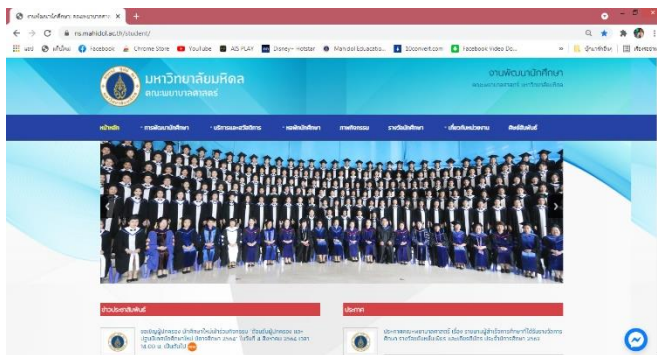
งานพัฒนานักศึกษา คณะพยาบาลศาสตร์ ×
ns.mahidol.ac.th/student/
แอป | หน้าใหม่ | Facebook | Chrome Store | YouTube | AIS PLAY | Disney+ Hotstar | Mahidol Educatio... | 2Convert.com | Facebook Video Do... | » | บุ๊กมาร์กอื่นๆ | เรื่องรออ่าน

มหาวิทยาลัยมหิดล
คณะพยาบาลศาสตร์

งานพัฒนานักศึกษา
คณะพยาบาลศาสตร์ มหาวิทยาลัยมหิดล

หน้าหลัก | การพัฒนานักศึกษา | บริการและสวัสดิการ | หอพักนักศึกษา | ภาพกิจกรรม | รางวัลนักศึกษา | เชื่อมโยงหน่วยงาน | ติดต่อสัมพันธ์

ข่าวประชาสัมพันธ์

ขอเชิญผู้ปกครอง นักศึกษาใหม่เข้าร่วมกิจกรรม "ต้อนรับผู้ปกครอง และปฐมนิเทศนักศึกษาใหม่ ปีการศึกษา 2564" ในวันที่ 4 สิงหาคม 2564 เวลา 10.00 น. เป็นต้นไป

ประกาศ

ประกาศคณะพยาบาลศาสตร์ เรื่อง รายชื่อผู้ได้รับทุนการศึกษาที่ได้รับสนับสนุน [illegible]